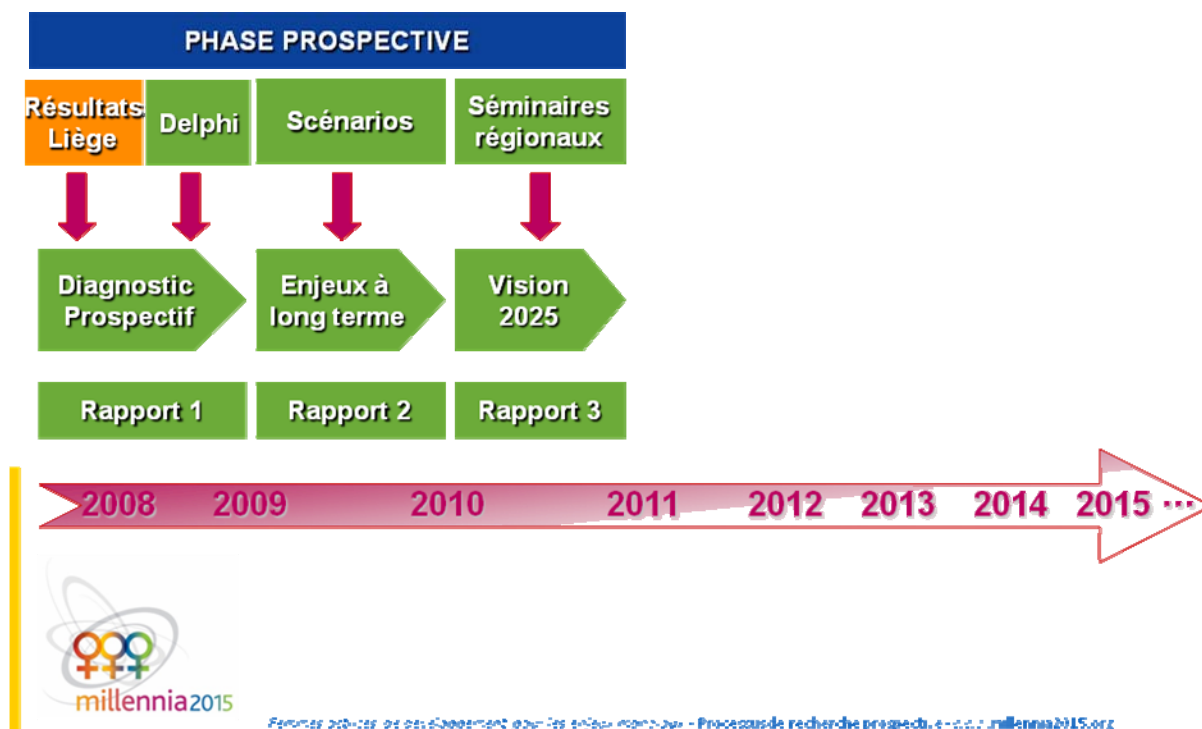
PHASE PROSPECTIVE

Résultats Liège

Delphi

Scénarios

Séminaires régionaux

Diagnostic Prospectif

Enjeux à long terme

Vision 2025

Rapport 1

Rapport 2

Rapport 3

2008 2009 2010 2011 2012 2013 2014 2015 …

millennia2015

Femmes actrices de développement pour les enjeux mondiaux - Processus de recherche prospective - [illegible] millennia2015.org